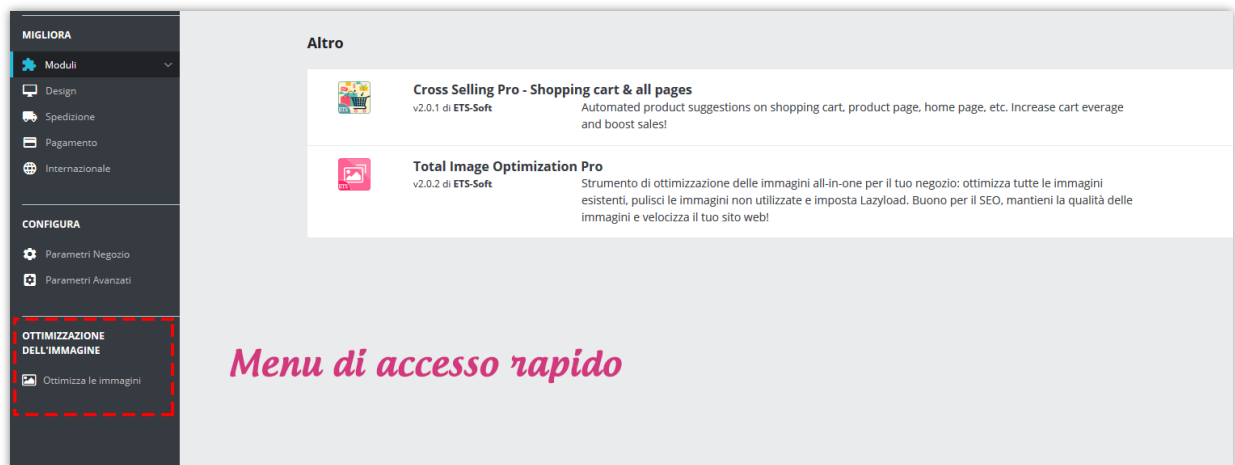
MIGLIORA

Moduli

Design

Spedizione

Pagamento

Internazionale

CONFIGURA

Parametri Negozio

Parametri Avanzati

OTTIMIZZAZIONE DELL'IMMAGINE

Ottimizza le immagini

Altro

Cross Selling Pro - Shopping cart & all pages
v2.0.1 di ETS-Soft
Automated product suggestions on shopping cart, product page, home page, etc. Increase cart everage and boost sales!

Total Image Optimization Pro
v2.0.2 di ETS-Soft
Strumento di ottimizzazione delle immagini all-in-one per il tuo negozio: ottimizza tutte le immagini esistenti, pulisci le immagini non utilizzate e imposta Lazyload. Buono per il SEO, mantieni la qualità delle immagini e velocizza il tuo sito web!

Menu di accesso rapido